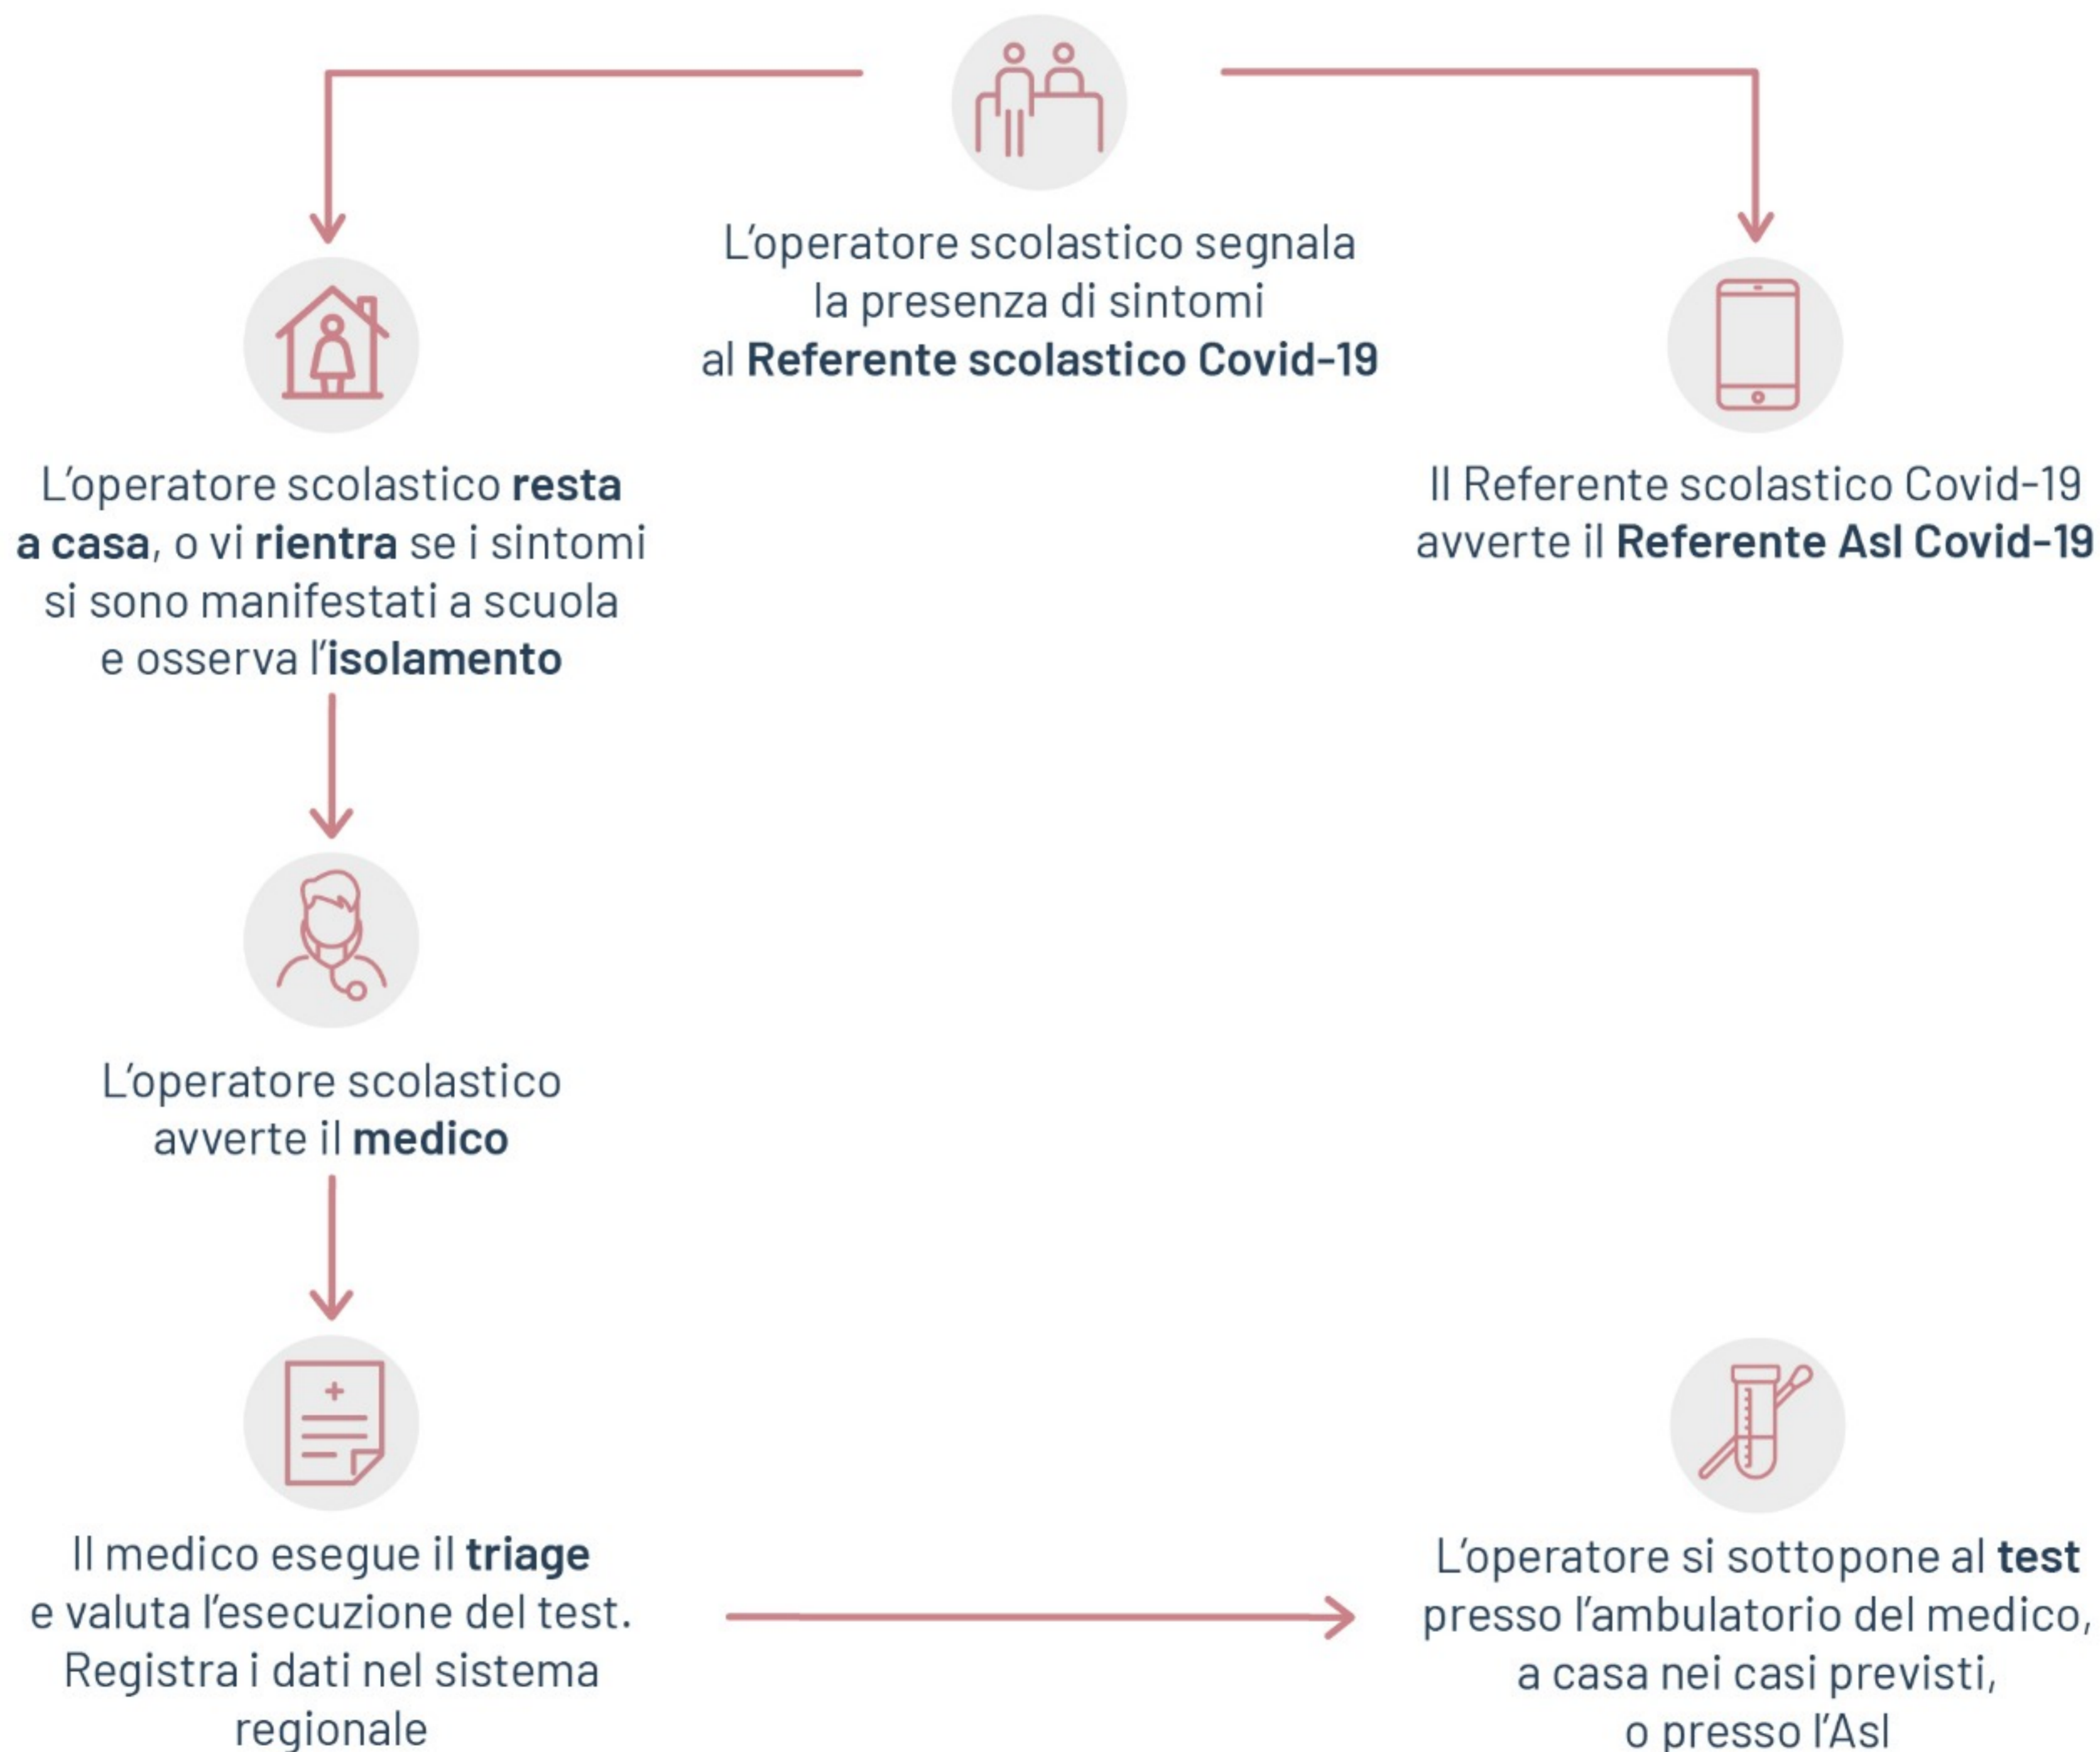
L’operatore scolastico segnala la presenza di sintomi al **Referente scolastico Covid-19**

L’operatore scolastico **resta a casa**, o vi **rientra** se i sintomi si sono manifestati a scuola e osserva l’**isolamento**

Il Referente scolastico Covid-19 avverte il **Referente Asl Covid-19**

L’operatore scolastico avverte il **medico**

Il medico esegue il **triage** e valuta l’esecuzione del test. Registra i dati nel sistema regionale

L’operatore si sottopone al **test** presso l’ambulatorio del medico, a casa nei casi previsti, o presso l’Asl